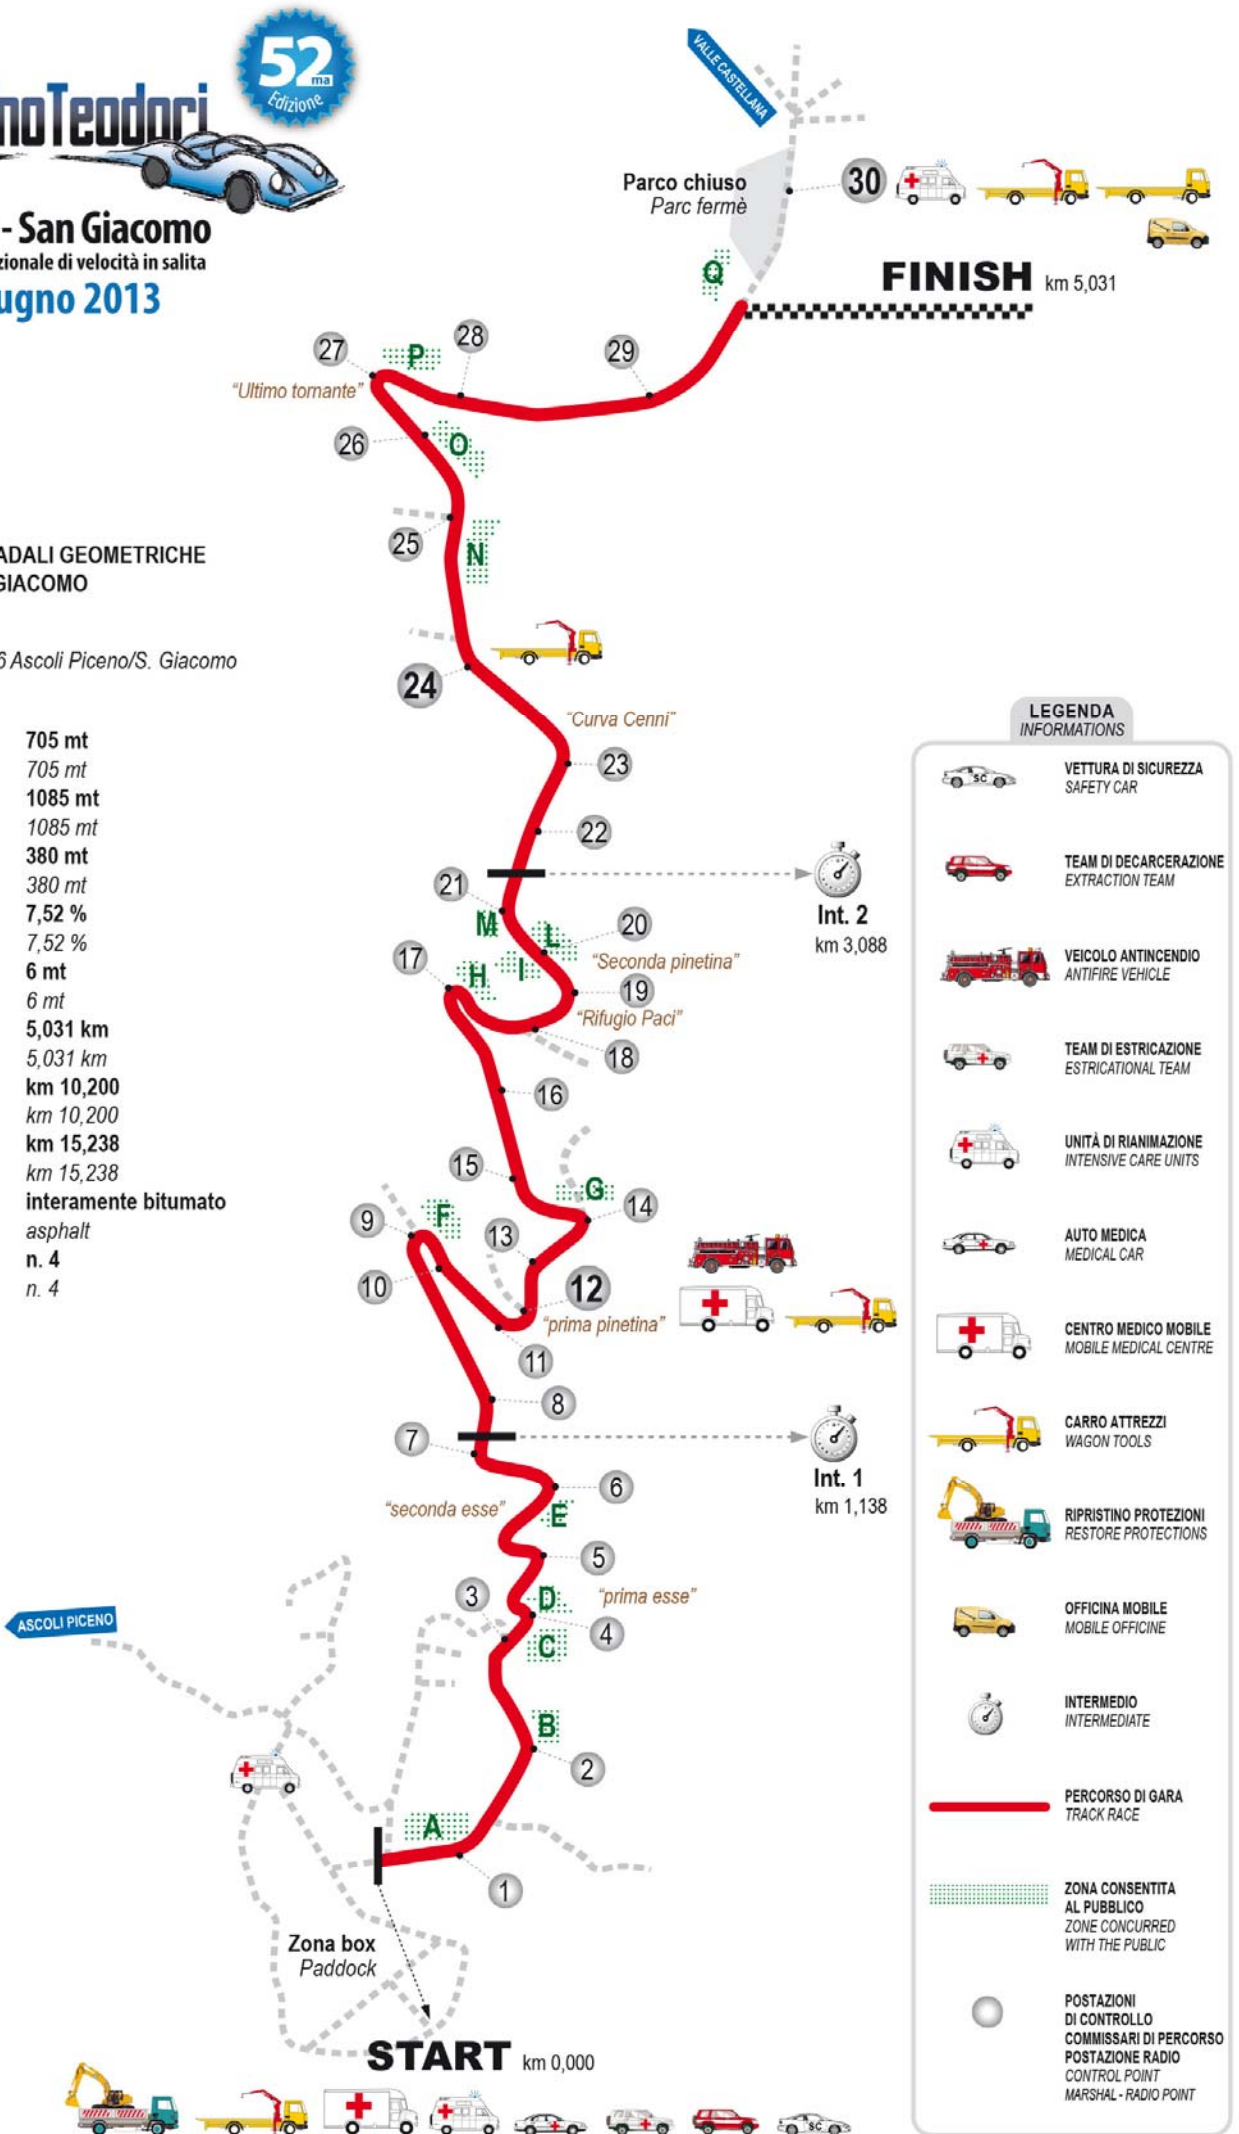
52ma Edizione

noTeodori

- San Giacomo

zionale di velocità in salita

ugno 2013

VALLE CASTELLANA

Parco chiuso
Parc fermè

30

Q

FINISH km 5,031

27 P 28 29

"Ultimo tornante"

26 O

25 N

ADALI GEOMETRICHE
GIACOMO

6 Ascoli Piceno/S. Giacomo

24

"Curva Cenni"

705 mt
705 mt
1085 mt
1085 mt
380 mt
380 mt
7,52 %
7,52 %
6 mt
6 mt
5,031 km
5,031 km
km 10,200
km 10,200
km 15,238
km 15,238
interamente bitumato
asphalt
n. 4
n. 4

23

22

21

Int. 2
km 3,088

M L 20

"Seconda pinetina"

17 H I 19

"Rifugio Paci"

18

16

15 G 14

9 F 13

12

10

"prima pinetina"

11

8

7

Int. 1
km 1,138

6

"seconda esse" E

5

3 D "prima esse"

4

C

ASCOLI PICENO

B

2

A

1

Zona box
Paddock

START km 0,000

LEGENDA
INFORMATIONS

VETTURA DI SICUREZZA
SAFETY CAR

TEAM DI DECARCERAZIONE
EXTRACTION TEAM

VEICOLO ANTINCENDIO
ANTIFIRE VEHICLE

TEAM DI ESTRICAZIONE
ESTRICATIONAL TEAM

UNITÀ DI RIANIMAZIONE
INTENSIVE CARE UNITS

AUTO MEDICA
MEDICAL CAR

CENTRO MEDICO MOBILE
MOBILE MEDICAL CENTRE

CARRO ATTREZZI
WAGON TOOLS

RIPRISTINO PROTEZIONI
RESTORE PROTECTIONS

OFFICINA MOBILE
MOBILE OFFICINE

INTERMEDIO
INTERMEDIATE

PERCORSO DI GARA
TRACK RACE

ZONA CONSENTITA
AL PUBBLICO
ZONE CONCURRED
WITH THE PUBLIC

POSTAZIONI
DI CONTROLLO
COMMISSARI DI PERCORSO
POSTAZIONE RADIO
CONTROL POINT
MARSHAL - RADIO POINT